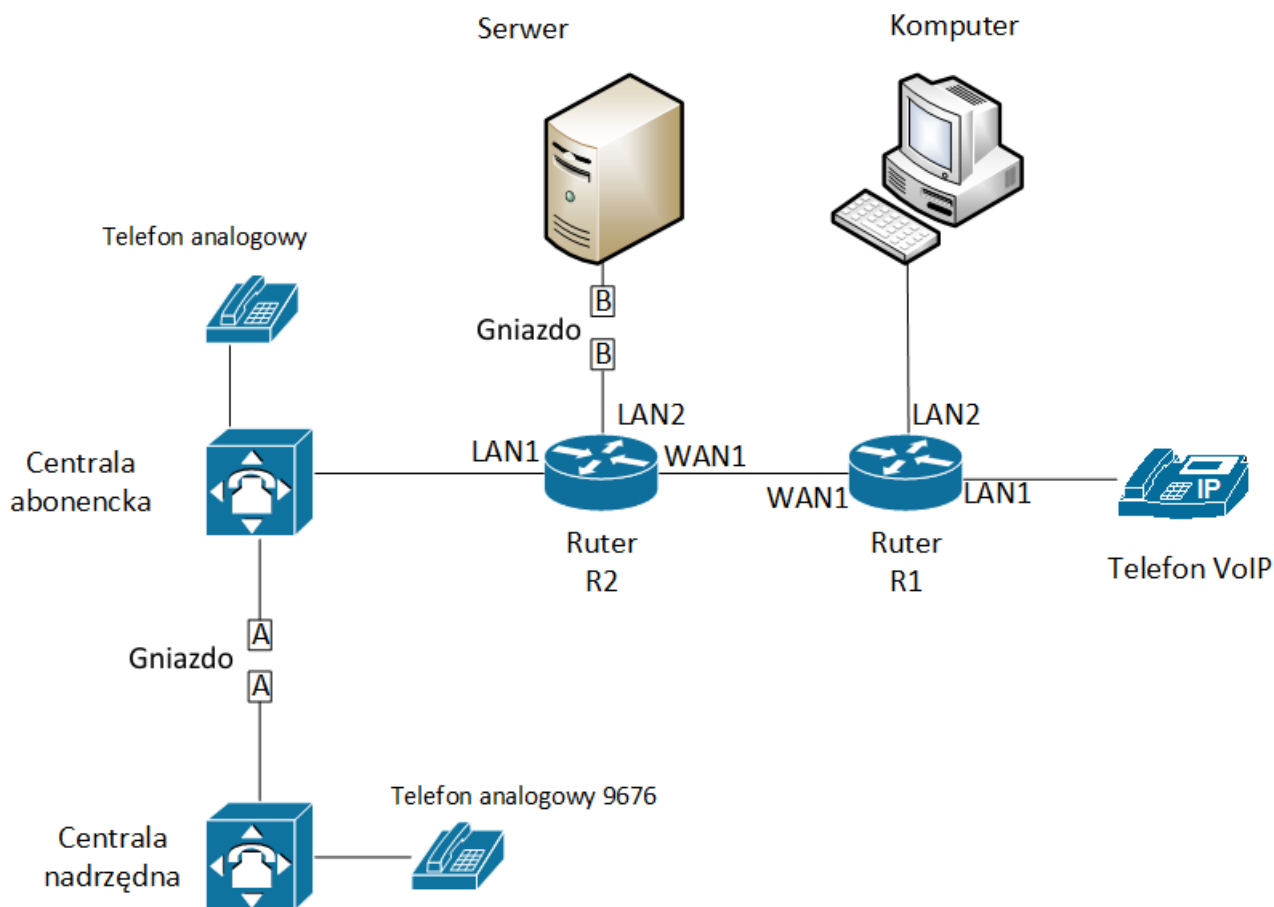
Serwer

Komputer

Telefon analogowy

B

Gniazdo

B

LAN2

LAN2

Centrala abonencka

LAN1

WAN1

WAN1

LAN1

IP

Ruter R2

Ruter R1

Telefon VoIP

A

Gniazdo

A

Telefon analogowy 9676

Centrala nadrzędna